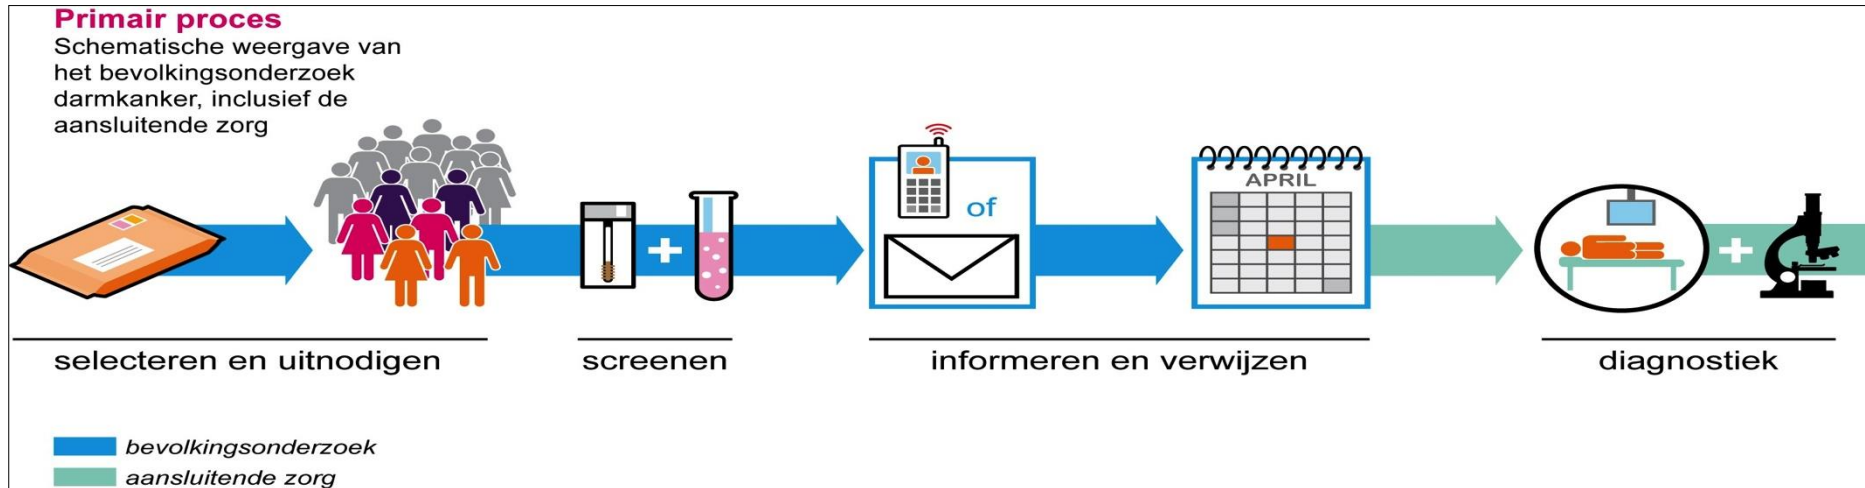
Primair proces
Schematische weergave van het bevolkingsonderzoek darmkanker, inclusief de aansluitende zorg

of

APRIL

selecteren en uitnodigen

screenen

informeren en verwijzen

diagnostiek

bevolkingsonderzoek
aansluitende zorg